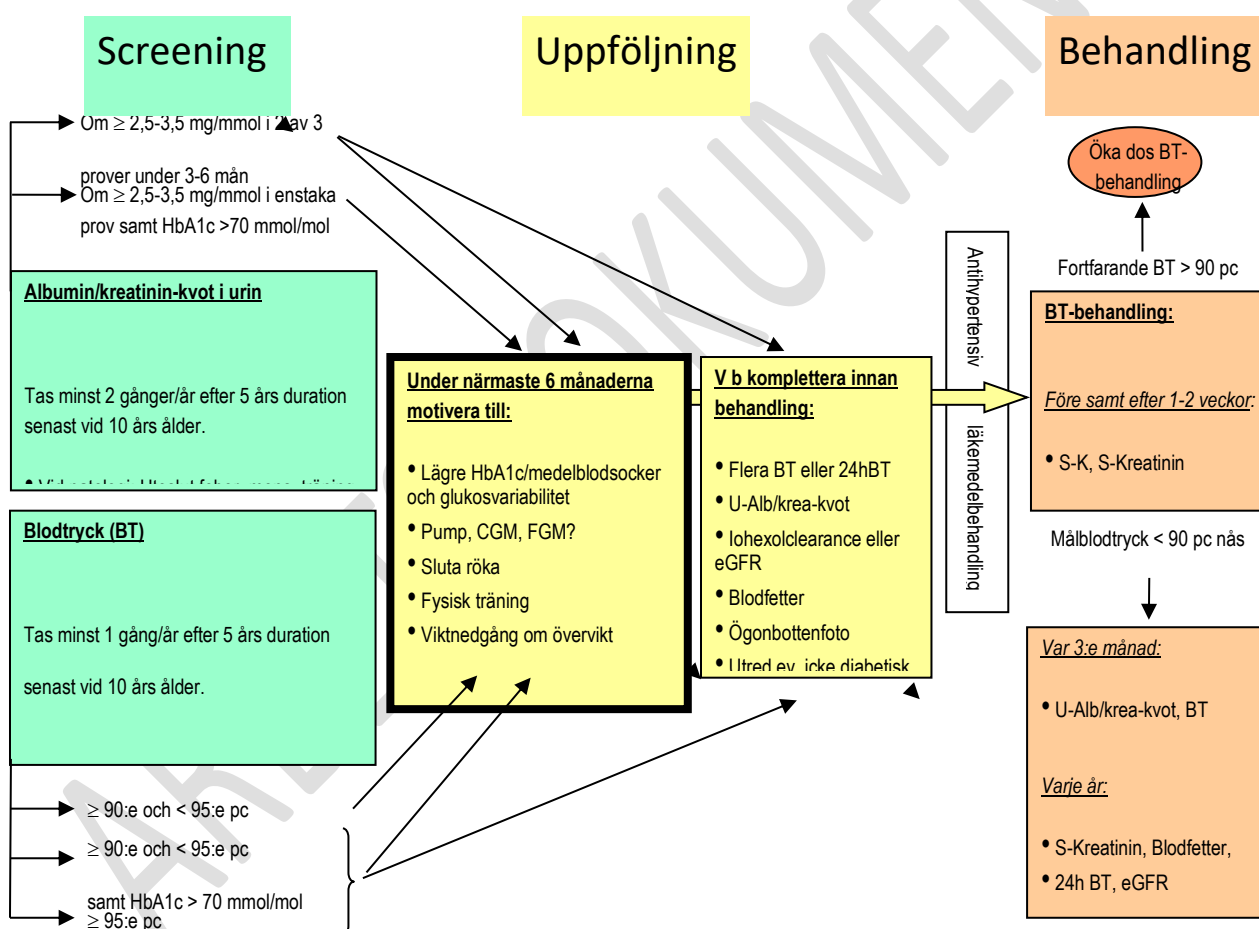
Screening

Uppföljning

Behandling

Om ≥ 2,5-3,5 mg/mmol i 2 av 3 prover under 3-6 mån

Om ≥ 2,5-3,5 mg/mmol i enstaka prov samt HbA1c >70 mmol/mol

Albumin/kreatinin-kvot i urin

Tas minst 2 gånger/år efter 5 års duration senast vid 10 års ålder.

• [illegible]

Blodtryck (BT)

Tas minst 1 gång/år efter 5 års duration senast vid 10 års ålder.

≥ 90:e och < 95:e pc

≥ 90:e och < 95:e pc samt HbA1c > 70 mmol/mol

≥ 95:e pc

Under närmaste 6 månaderna motivera till:

• Lägre HbA1c/medelblodsocker och glukosvariabilitet

• Pump, CGM, FGM?

• Sluta röka

• Fysisk träning

• Viktnedgång om övervikt

V b komplettera innan behandling:

• Flera BT eller 24hBT

• U-Alb/krea-kvot

• Iohexolclearance eller eGFR

• Blodfetter

• Ögonbottenfoto

• Utred ev. icke diabetisk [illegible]

Antihypertensiv läkemedelbehandling

Öka dos BT-behandling

Fortfarande BT > 90 pc

BT-behandling:

Före samt efter 1-2 veckor:

• S-K, S-Kreatinin

Målblodtryck < 90 pc nås

Var 3:e månad:

• U-Alb/krea-kvot, BT

Varje år:

• S-Kreatinin, Blodfetter,

• 24h BT, eGFR